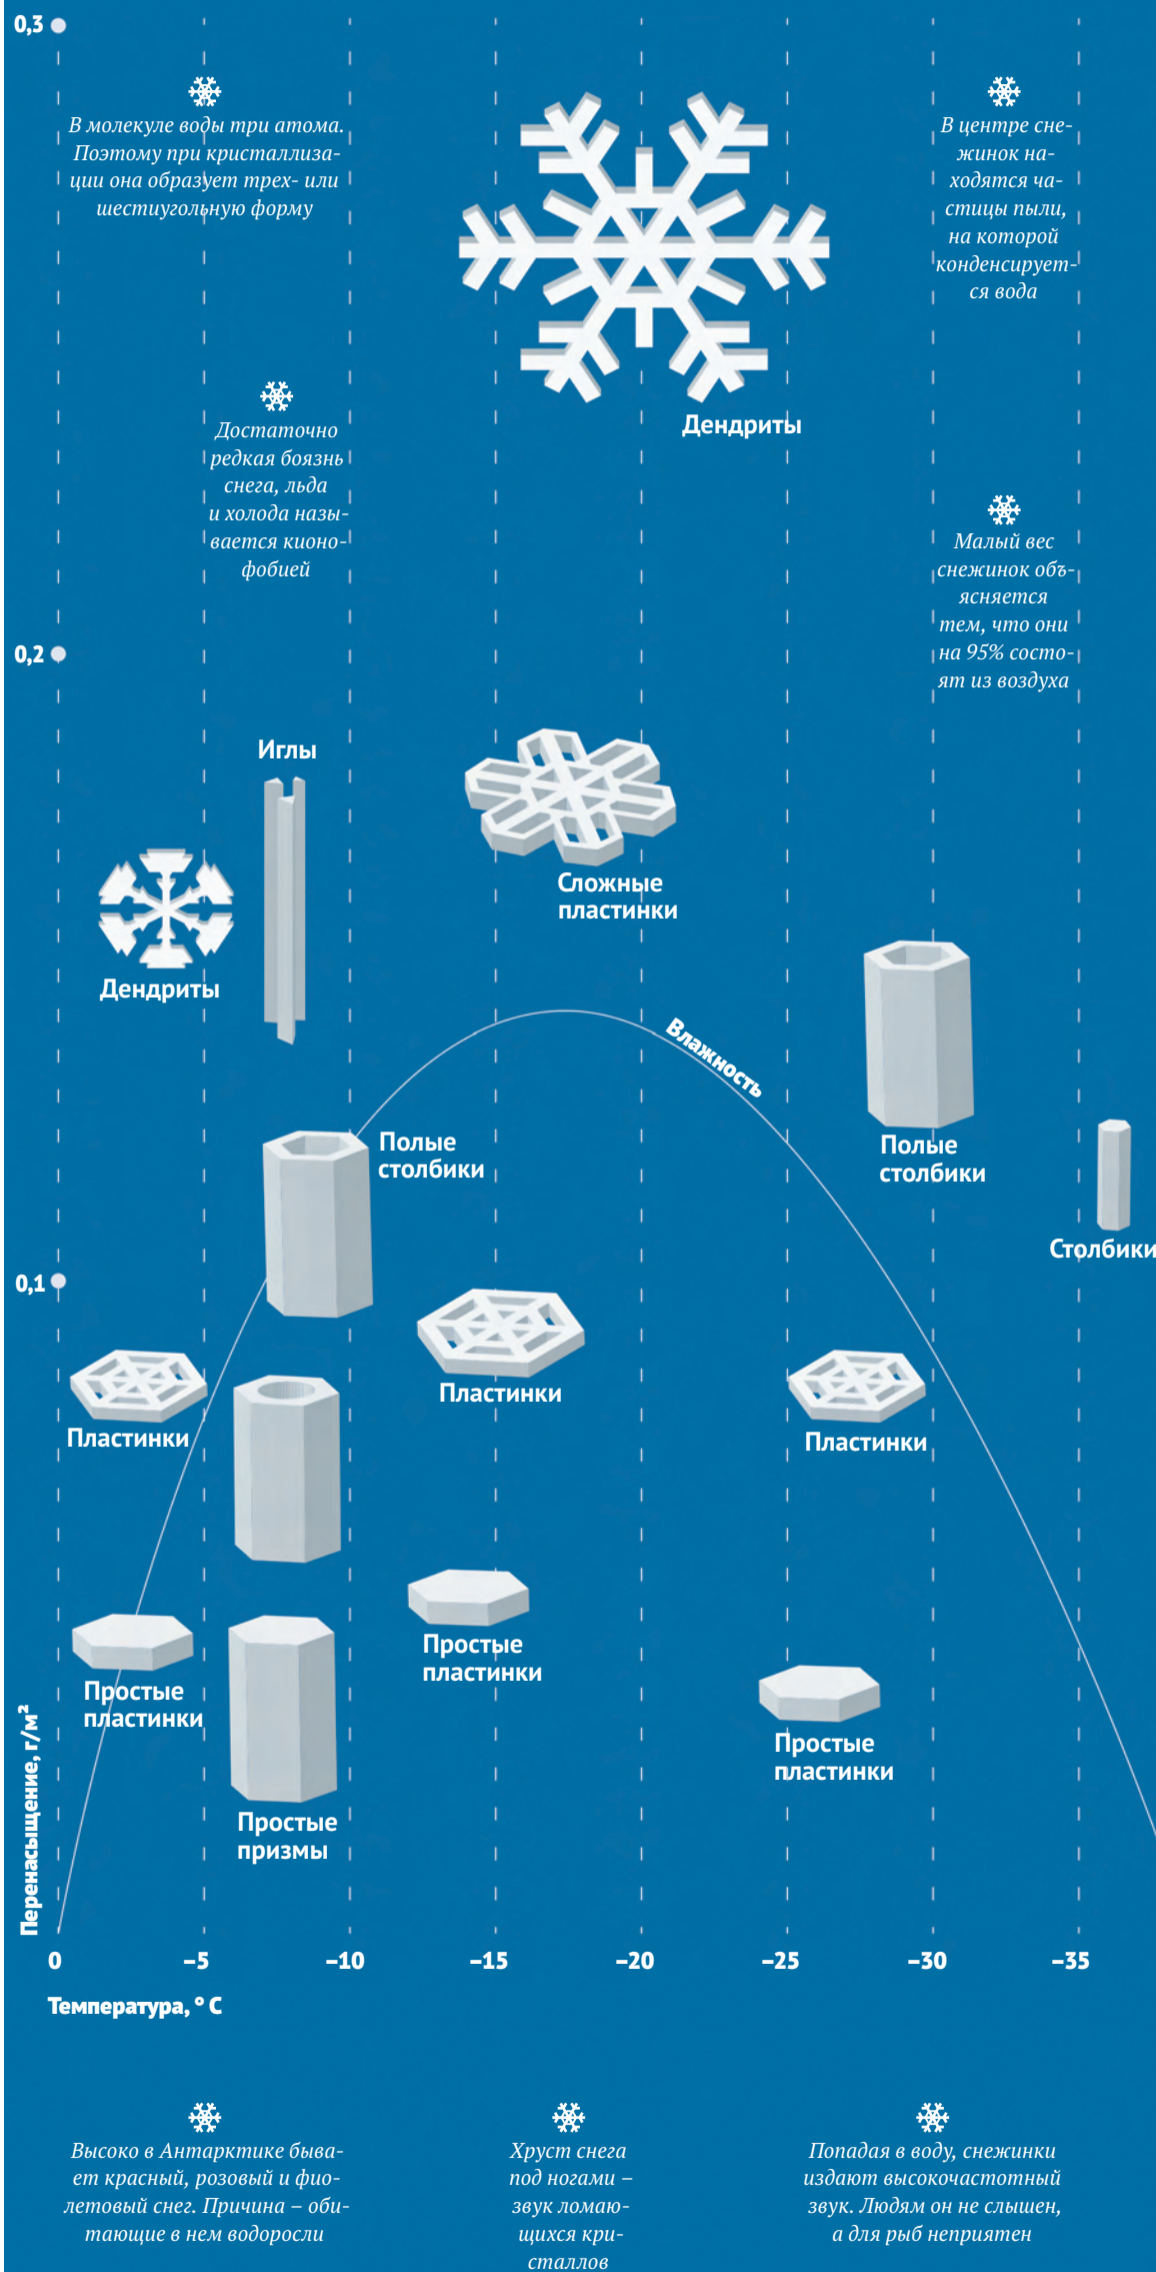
0,3

В молекуле воды три атома. Поэтому при кристаллизации она образует трех- или шестиугольную форму

В центре снежинок находятся частицы пыли, на которой конденсируется вода

Дендриты

Достаточно редкая боязнь снега, льда и холода называется кионофобией

Малый вес снежинок объясняется тем, что они на 95% состоят из воздуха

0,2

Иглы

Сложные пластинки

Дендриты

Влажность

Полые столбики

Полые столбики

Столбики

0,1

Пластинки

Пластинки

Пластинки

Простые пластинки

Простые пластинки

Простые пластинки

Простые призмы

Перенасыщение, г/м$^2$

0 −5 −10 −15 −20 −25 −30 −35

Температура, ° C

Высоко в Антарктике бывает красный, розовый и фиолетовый снег. Причина – обитающие в нем водоросли

Хруст снега под ногами – звук ломающихся кристаллов

Попадая в воду, снежинки издают высокочастотный звук. Людям он не слышен, а для рыб неприятен